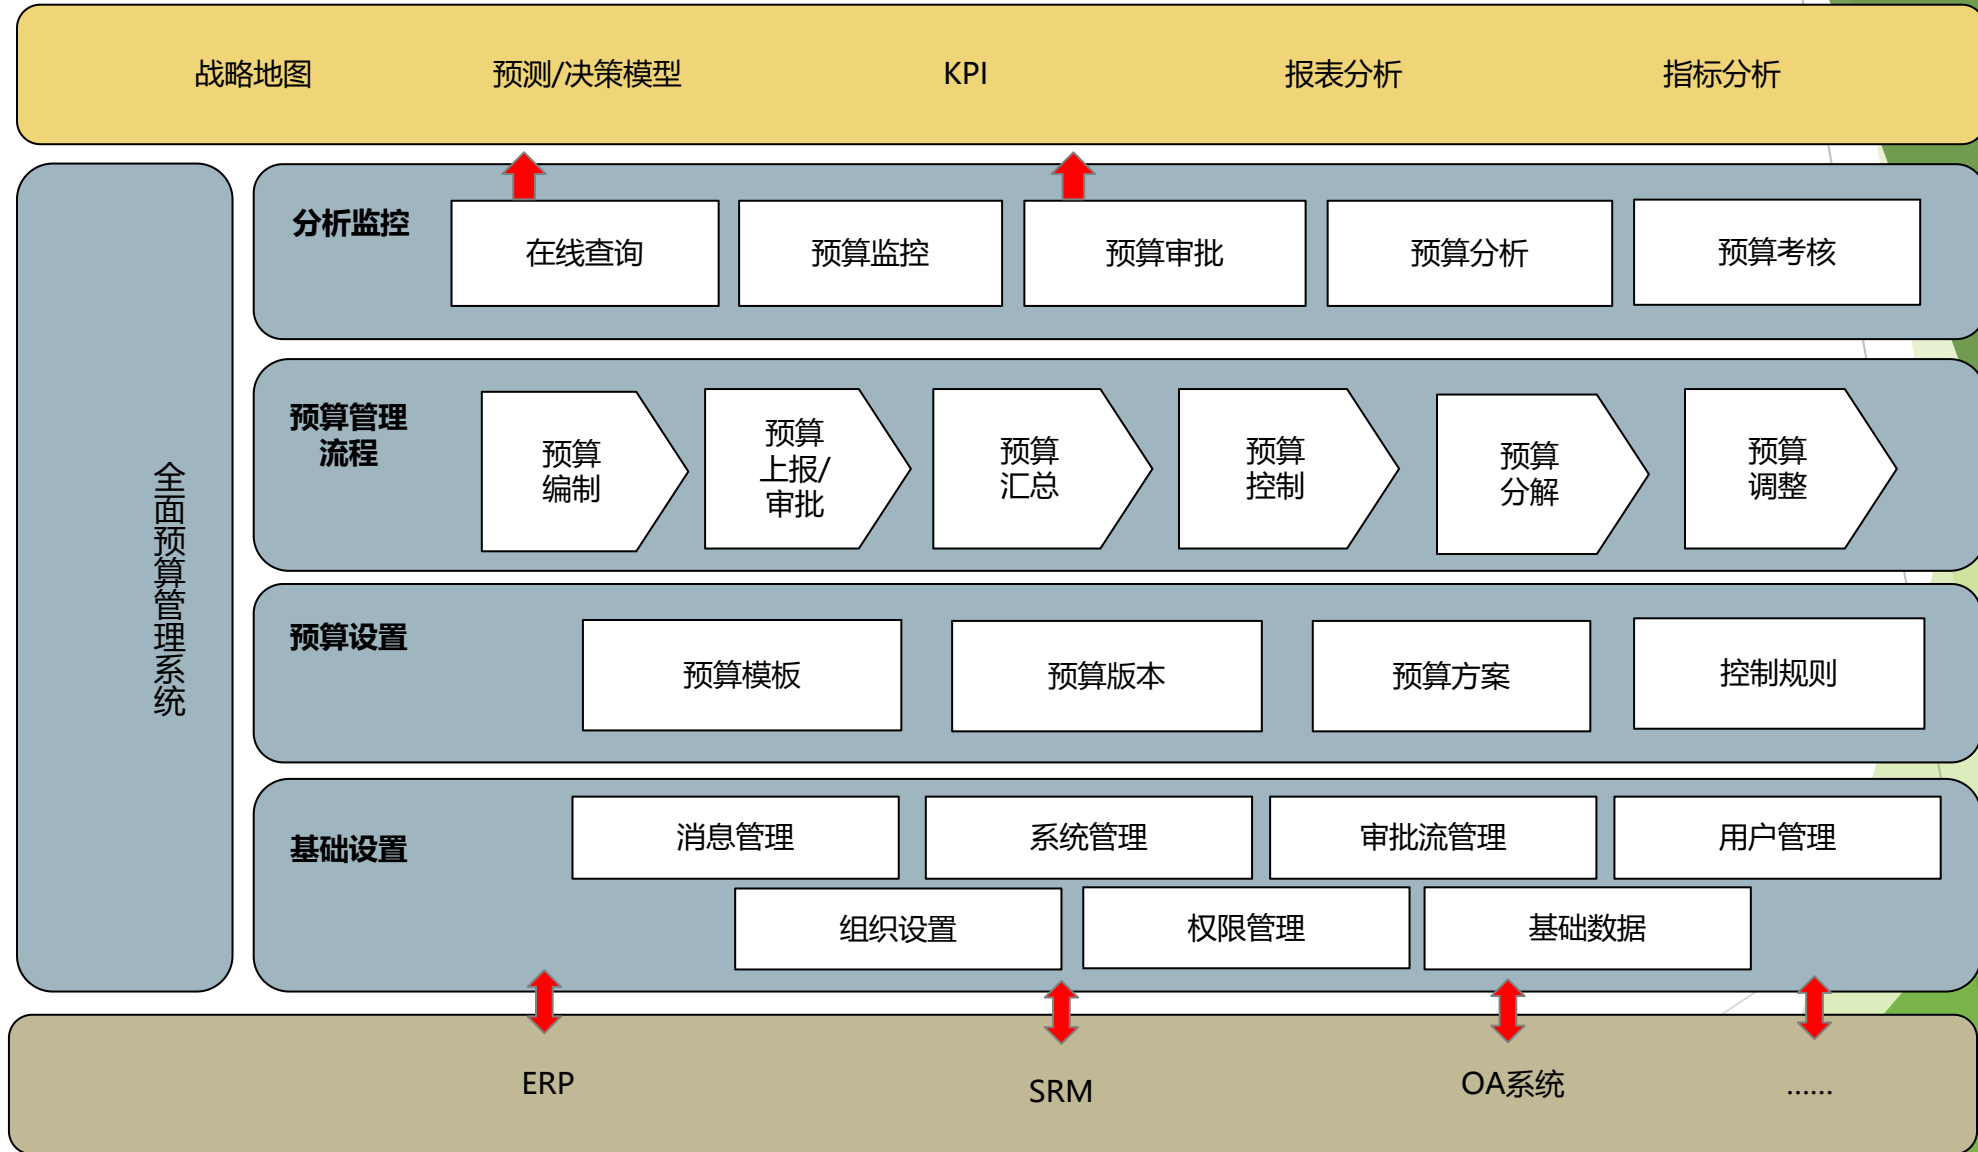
战略地图　预测/决策模型　KPI　报表分析　指标分析

全面预算管理系统

分析监控

在线查询　预算监控　预算审批　预算分析　预算考核

预算管理流程

预算编制　预算上报/审批　预算汇总　预算控制　预算分解　预算调整

预算设置

预算模板　预算版本　预算方案　控制规则

基础设置

消息管理　系统管理　审批流管理　用户管理

组织设置　权限管理　基础数据

ERP　SRM　OA系统　......